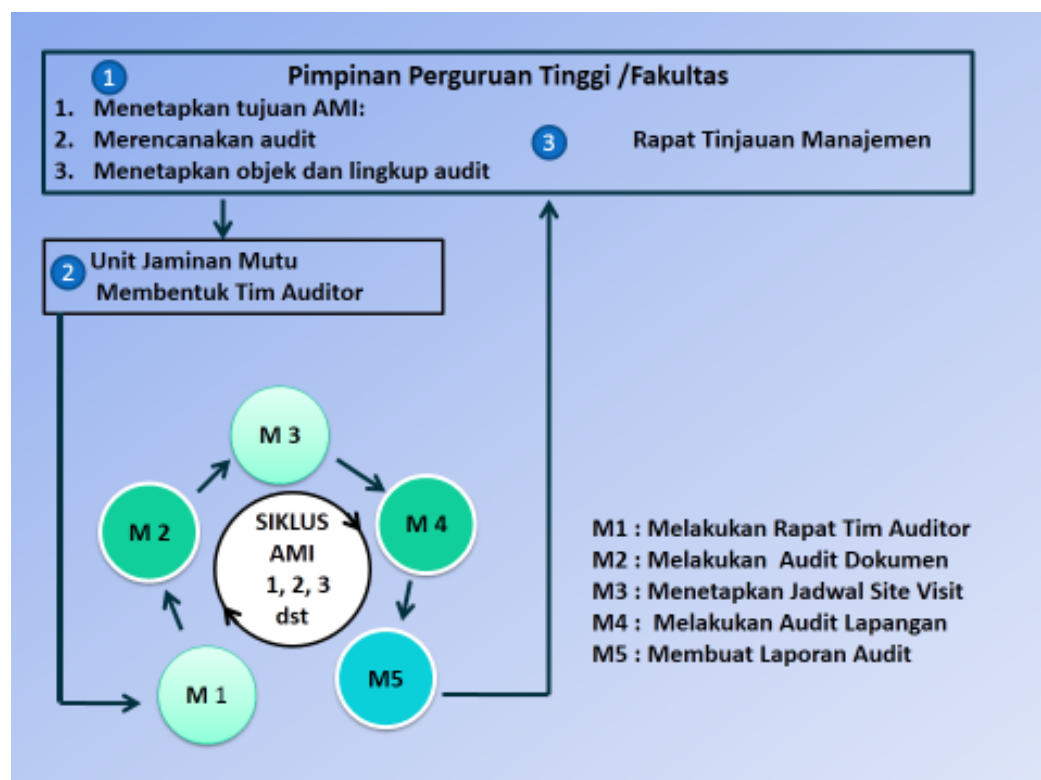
1 Pimpinan Perguruan Tinggi /Fakultas
1. Menetapkan tujuan AMI:
2. Merencanakan audit
3. Menetapkan objek dan lingkup audit

3 Rapat Tinjauan Manajemen

2 Unit Jaminan Mutu
Membentuk Tim Auditor

M 3
M 2
M 4
SIKLUS AMI 1, 2, 3 dst
M5
M 1

M1 : Melakukan Rapat Tim Auditor
M2 : Melakukan Audit Dokumen
M3 : Menetapkan Jadwal Site Visit
M4 : Melakukan Audit Lapangan
M5 : Membuat Laporan Audit